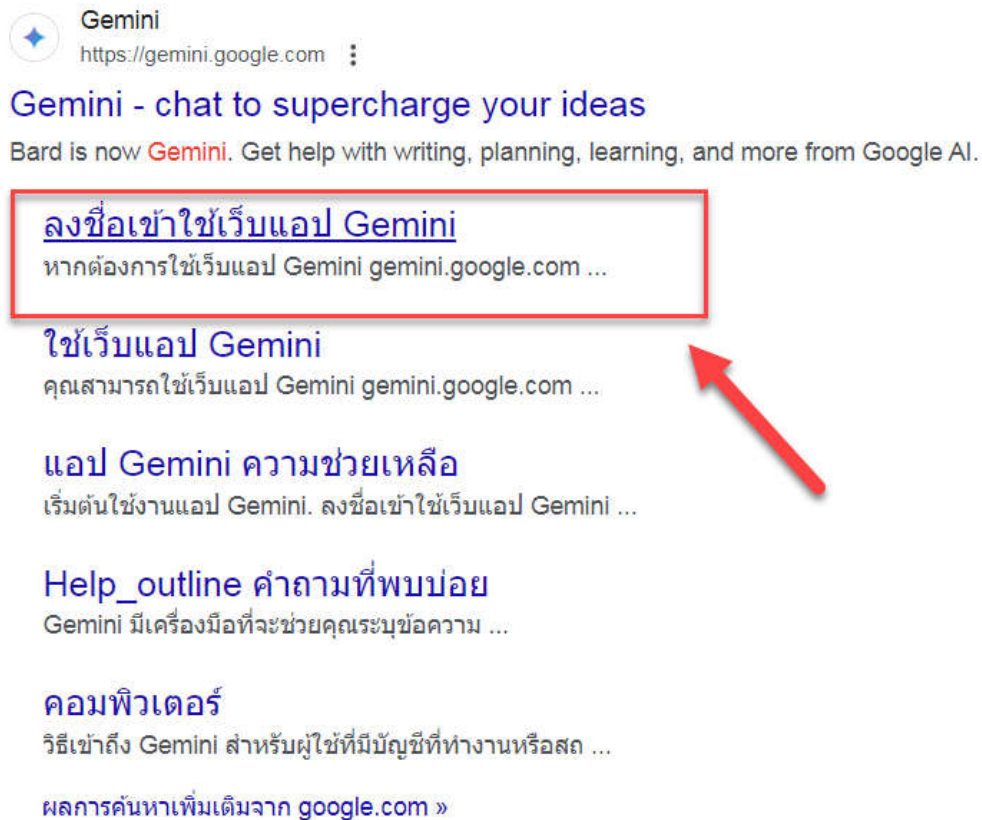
Gemini
https://gemini.google.com ⋮

Gemini - chat to supercharge your ideas

Bard is now Gemini. Get help with writing, planning, learning, and more from Google AI.

ลงชื่อเข้าใช้เว็บแอป Gemini
หากต้องการใช้เว็บแอป Gemini gemini.google.com ...

ใช้เว็บแอป Gemini
คุณสามารถใช้เว็บแอป Gemini gemini.google.com ...

แอป Gemini ความช่วยเหลือ
เริ่มต้นใช้งานแอป Gemini. ลงชื่อเข้าใช้เว็บแอป Gemini ...

Help_outline คำถามที่พบบ่อย
Gemini มีเครื่องมือที่จะช่วยคุณระบุข้อความ ...

คอมพิวเตอร์
วิธีเข้าถึง Gemini สำหรับผู้ใช้ที่มีบัญชีที่ทำงานหรือสถ ...

ผลการค้นหาเพิ่มเติมจาก google.com »